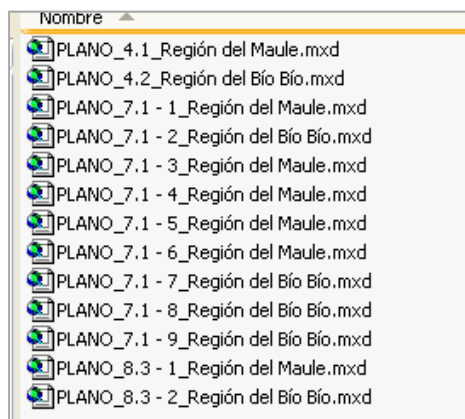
Nombre

PLANO_4.1_Región del Maule.mxd
PLANO_4.2_Región del Bío Bío.mxd
PLANO_7.1 - 1_Región del Maule.mxd
PLANO_7.1 - 2_Región del Bío Bío.mxd
PLANO_7.1 - 3_Región del Maule.mxd
PLANO_7.1 - 4_Región del Maule.mxd
PLANO_7.1 - 5_Región del Maule.mxd
PLANO_7.1 - 6_Región del Maule.mxd
PLANO_7.1 - 7_Región del Bío Bío.mxd
PLANO_7.1 - 8_Región del Bío Bío.mxd
PLANO_7.1 - 9_Región del Bío Bío.mxd
PLANO_8.3 - 1_Región del Maule.mxd
PLANO_8.3 - 2_Región del Bío Bío.mxd